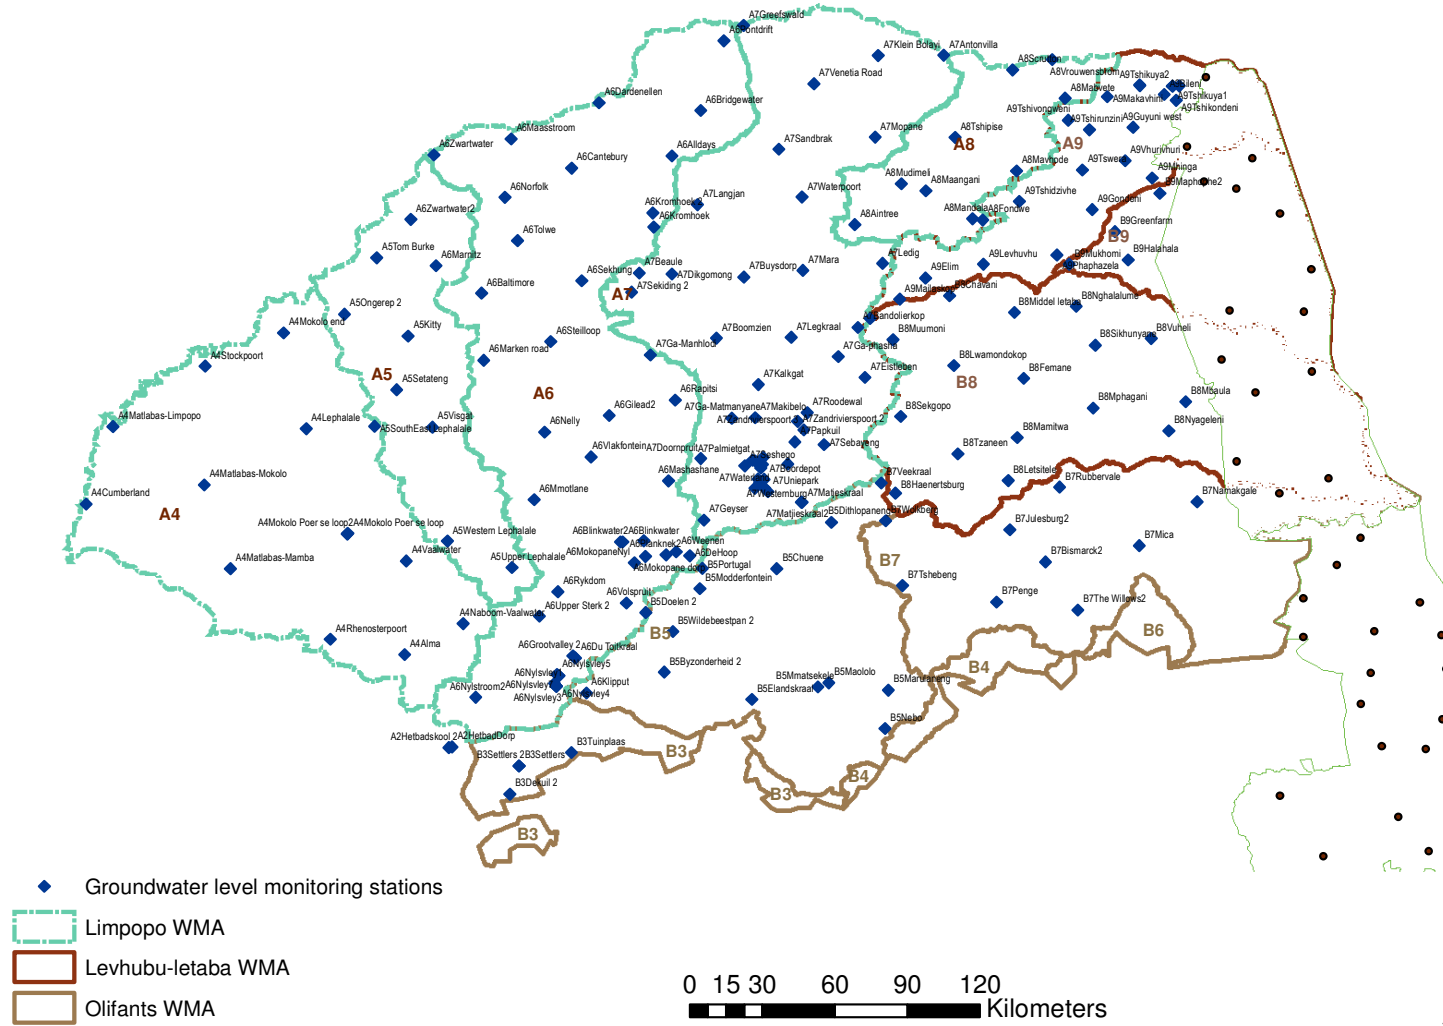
A7Greefswald
A6Montdrift
A7Klein Bolayi
A7Antonvilla
A8Scrutton
A8Vrouwensbron
A9Tshikuya2
A9Sileni
A8Mabvete
A9Makavhini
A9Tshikuya1
A9Tshikondeni
A7Venetia Road
A6Dardenellen
A6Bridgewater
A9Tshivongweni
A9Tshiruzini
A9Guyuni west
A7Mopane
A8Tshipise
A6Maasstroom
A7Sandbrak
A8
A9
A6Zwartwater
A6Cantebury
A6Alldays
A9Vhurivhuri
A8Mavhode
A9Tswera
A9Mininga
A8Mudimeli
A8Maangani
B9Maphophe2
A6Norfolk
A7Langjan
A7Waterpoort
A9Tshidzivhe
A6Kromhoek
A6Kromhoek
A9Gondeni
A6Zwartwater2
A8Aintree
A8Mandala
A8Fondwe
B9Greenfarm
A6Tolwe
B9
A5Tom Burke
A6Marnitz
A7Ledig
A9Levhuvhu
B9Mukhomi
B9Halahala
A7Beaule
A7Mara
A9Phaphazela
A6Sekhung
A7Dikgomong
A7Buysdorp
A9Elim
A7Sekiding 2
A6Baltimore
A7
A9Mallekane
B9Chavani
B8Nghalalume
B8Middel letaba
A5Ongerep 2
A4Mokolo end
A5Kitty
A6Steilloop
A7Boomzien
A7Legkraal
A8andolierkop
B8Muumoni
B8Sikhunyani
B8Vuheli
A6Marken road
A7Ga-Manhlodi
A7Ga-phasha
A4Stockpoort
B8Lwamondokop
A5
A5Setateng
A7Kalkgat
A7Eisleben
B8Femane
A6
A6Rapitsi
B8
A7Roodewal
B8Mbaula
A4Matlabas-Limpopo
A4Lephalale
A5Visgat
A6Gilead2
A7Ga-Matmanyane
A7Makibelo
B8Sekgopo
B8Mphagani
A5SouthEastLephalale
A6Nelly
A7Zandrivierspoort
A7Zandrivierspoort 2
A7Papkuil
B8Nyageleni
B8Mamitwa
A7Sebayeng
B8Tzaneen
A6Vlakfontein
A7Doornpruit
A7Palmietgat
A7Moshego
A4Matlabas-Mokolo
A6Mashashane
A7Boordepot
A7Veekraal
B8Letsitele
A7Waterkloof
A7Uniepark
B8Haenertsburg
B7Rubbervale
A4Cumberland
A6Mmotlane
A7Westernburg
A7Matjieskraal
B7Namakgale
A7Geyser
A4
A7Matjieskraal 2
B5Dithlopaneng
B7Wolkberg
A4Mokolo Poer se loop2
A4Mokolo Poer se loop
A5Western Lephalale
A6Blinkwater2
A6Blinkwater
B7Julesburg2
A6Blanknek2
A6Weenen
B7Mica
A4Vaalwater
A6MokopaneNyl
A6DeHoop
B5Chuene
B7Bismarck2
A4Matlabas-Mamba
A5Upper Lephalale
B5Portugal
A6Mokopane dc
B7
B5Modderfontein
B7Tshebeng
A6Rykdom
A6Volspruit
B7Penge
A6Upper Sterk 2
B5Doelen 2
B7The Willows2
A4Naboom-Vaalwater
A4Rhenosterpoort
B5Wildebeestpan 2
B6
A6Grootvalley 2
A6Du Toitkraal
B5
A4Alma
A6Nylsvley5
B5Byzonderheid 2
B4
A6Nylsvley
B5Matsekele
B5Maololo
A6Klipput
B5Marulaneng
A6Nylstroom2
A6Nylsvley
B5Elandskraal
A6Nylsvley3
A6Nylsvley4
B5Nebo
A2Hetbadskool 2
A2HetbadDorp
B3Tuinplaas
B3Settlers 2
B3Settlers
B3
B4
B3Dekuil 2
B3
B3
Groundwater level monitoring stations
Limpopo WMA
Levhubu-letaba WMA
Olifants WMA
0 15 30 60 90 120
Kilometers